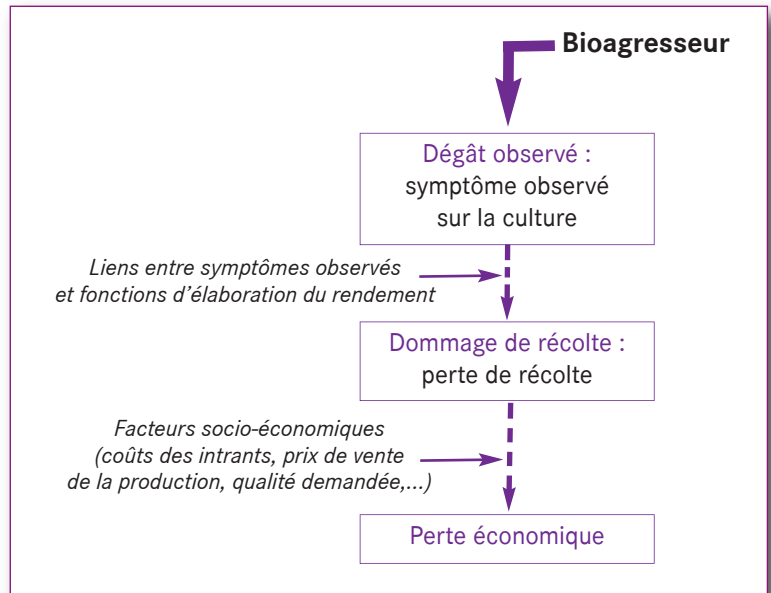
Bioagresseur

Dégât observé :
symptôme observé
sur la culture

Liens entre symptômes observés
et fonctions d'élaboration du rendement

Dommage de récolte :
perte de récolte

Facteurs socio-économiques
(coûts des intrants, prix de vente
de la production, qualité demandée,...)

Perte économique